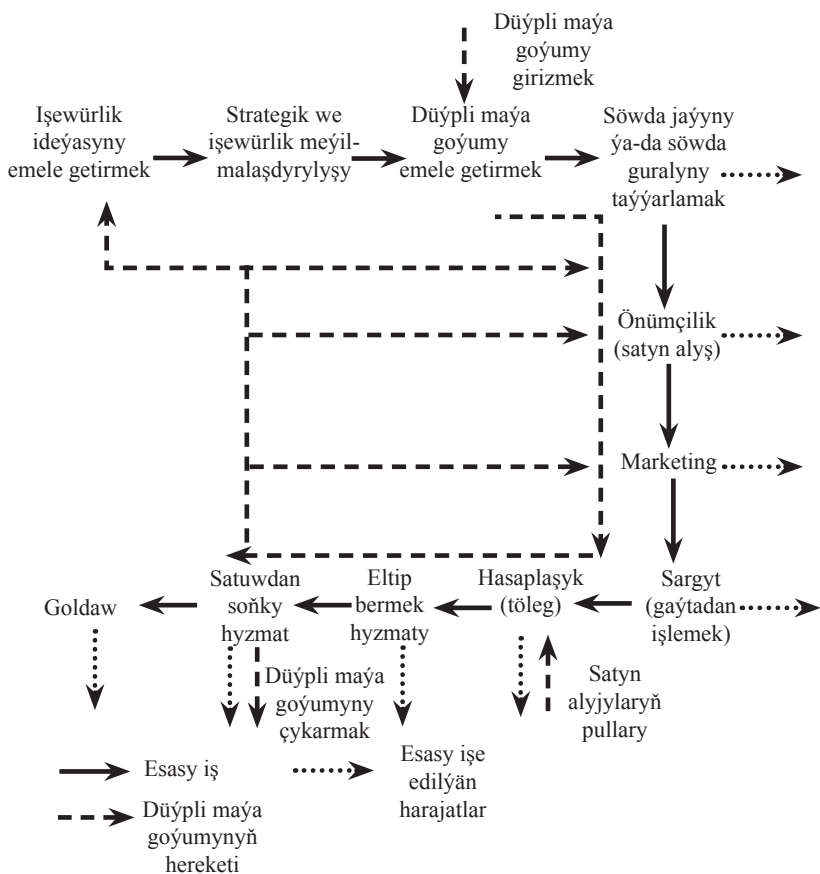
Düýpli maýa goýumy girizmek

Işewürlik ideýasyny emele getirmek

Strategik we işewürlik meýilmalaşdyrylyşy

Düýpli maýa goýumy emele getirmek

Söwda jaýyny ýa-da söwda guralyny taýýarlamak

Önümçilik (satyn alyş)

Marketing

Sargyt (gaýtadan işlemek)

Hasaplaşyk (töleg)

Eltip bermek hyzmaty

Satuwdan soňky hyzmat

Goldaw

Düýpli maýa goýumyny çykarmak

Satyn alyjylaryň pullary

Esasy işe edilýän harajatlar

Esasy iş

Düýpli maýa goýumynyň hereketi